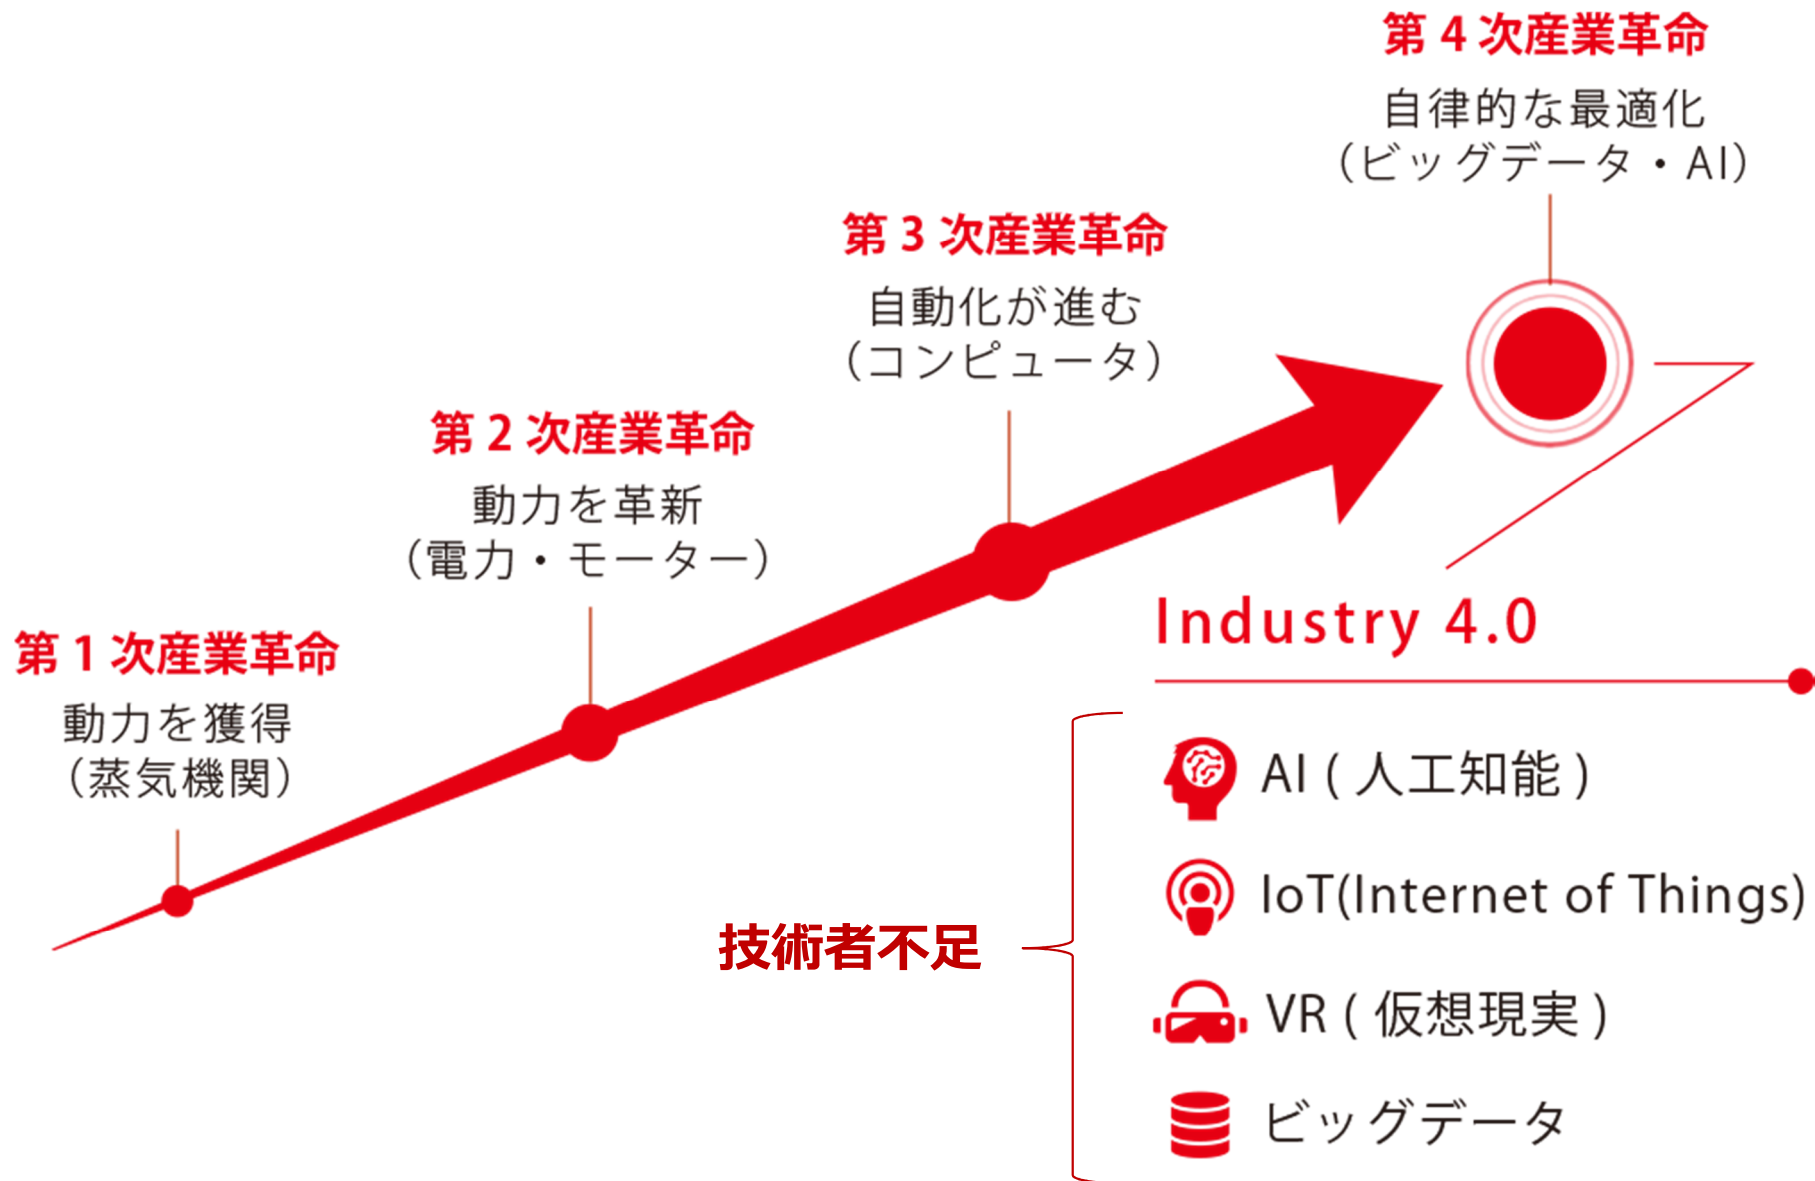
第 4 次産業革命
自律的な最適化
（ビッグデータ・AI）

第 3 次産業革命
自動化が進む
（コンピュータ）

第 2 次産業革命
動力を革新
（電力・モーター）

第 1 次産業革命
動力を獲得
（蒸気機関）

Industry 4.0

技術者不足

AI ( 人工知能 )

IoT(Internet of Things)

VR ( 仮想現実 )

ビッグデータ